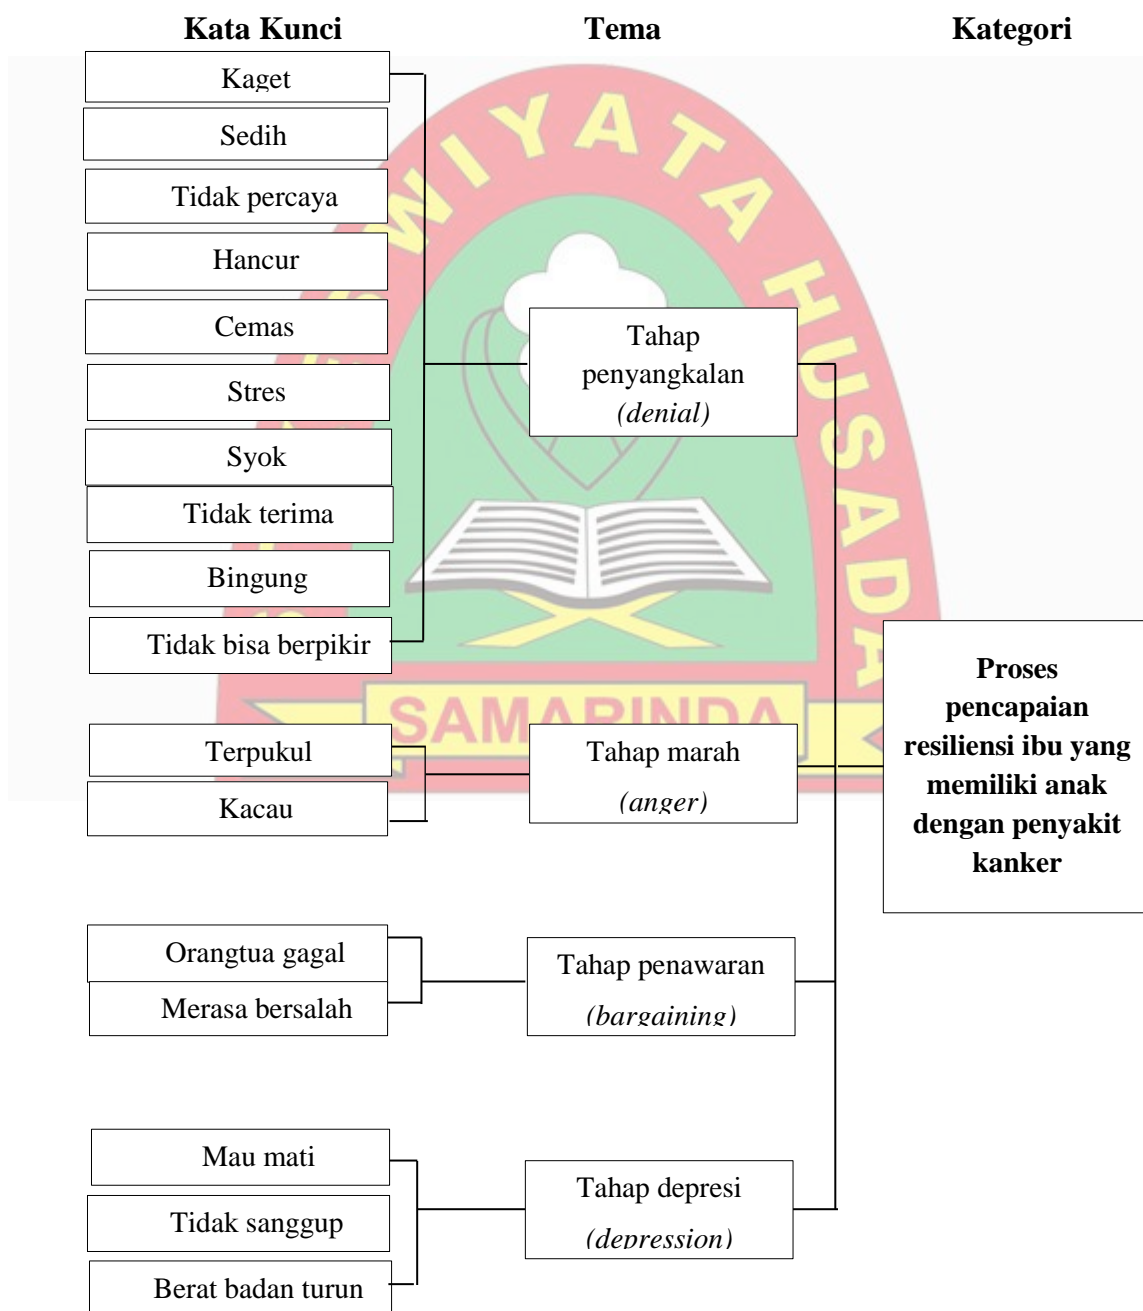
Kata Kunci

Tema

Kategori

Kaget

Sedih

Tidak percaya

Hancur

Cemas

Stres

Syok

Tidak terima

Bingung

Tidak bisa berpikir

Tahap penyangkalan *(denial)*

WIYATA HUSADA

SAMARINDA

Terpukul

Kacau

Tahap marah *(anger)*

Proses pencapaian resiliensi ibu yang memiliki anak dengan penyakit kanker

Orangtua gagal

Merasa bersalah

Tahap penawaran *(bargaining)*

Mau mati

Tidak sanggup

Berat badan turun

Tahap depresi *(depression)*